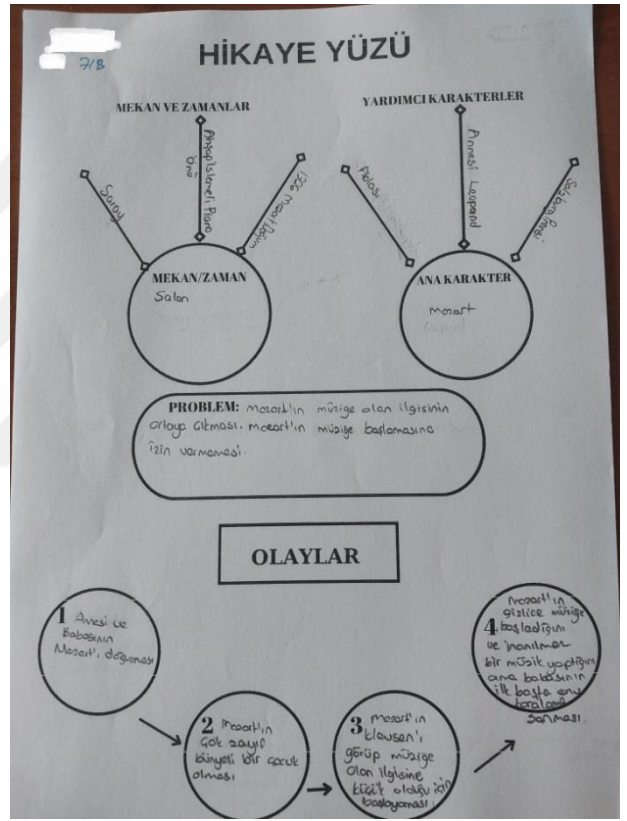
7/B

HİKAYE YÜZÜ

MEKAN VE ZAMANLAR

Saray

Aktaş'lılar'ın Piano Önü

1756 Mozart'ın

MEKAN/ZAMAN

Salon

YARDIMCI KARAKTERLER

Babası

Annesi Leopand

Sarbatoresi

ANA KARAKTER

Mozart

PROBLEM: Mozart'ın müziğe olan ilgisinin ortaya çıkması. Mozart'ın müziğe başlamasına izin vermemesi.

OLAYLAR

1 Annesi ve babasının Mozart'ı doğurması

2 Mozart'ın çok zayıf bünyeli bir çocuk olması

3 Mozart'ın klavsen'i görüp müziğe olan ilgisine küçük olduğu için başlayamaması

4 Mozart'ın gizlice müziğe başladığını ve inanılmaz bir müzik yaptığını ana babasının ilk başta eny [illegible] sanması.